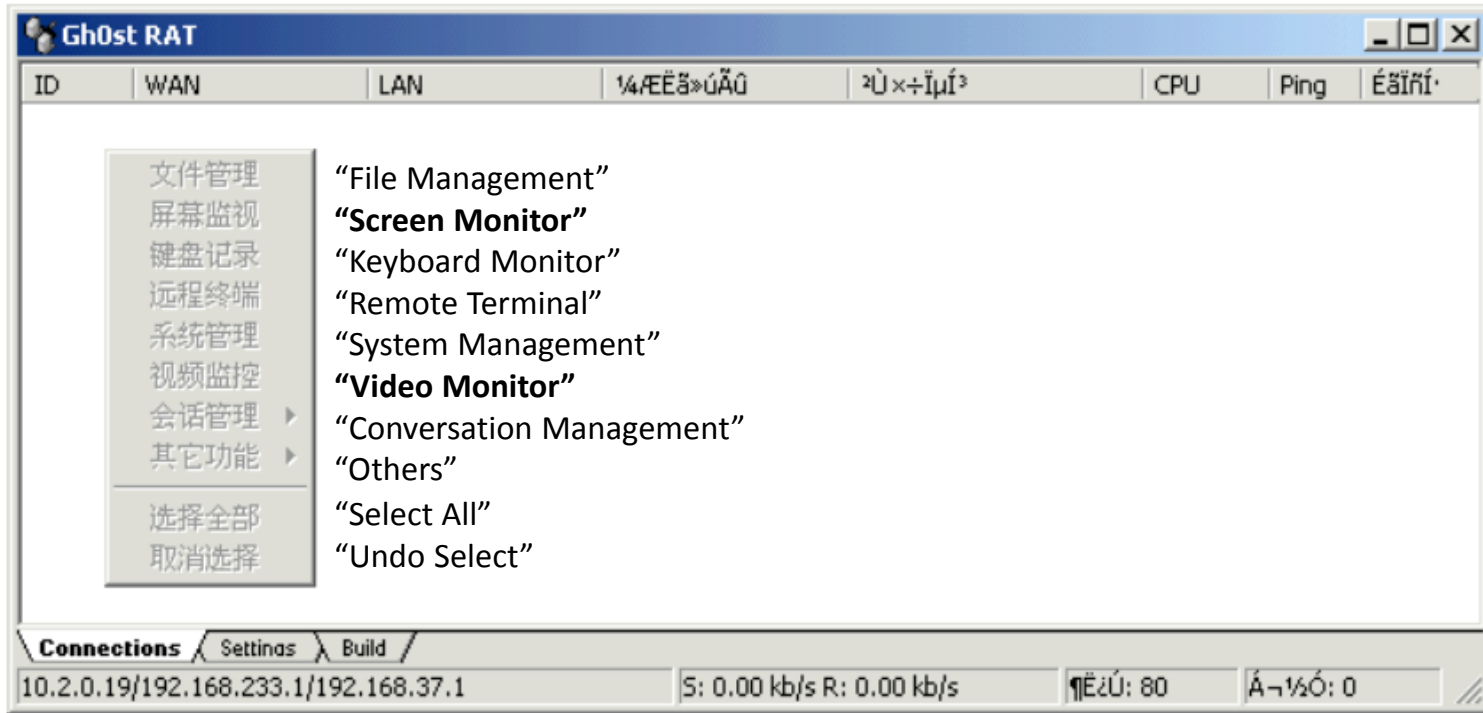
Gh0st RAT

| ID | WAN | LAN | ¼ÆËã»úÃû | ²Ù×÷ÏµÍ³ | CPU | Ping | ÉãÏñÍ· |
|---|---|---|---|---|---|---|---|

文件管理 “File Management”
屏幕监视 **“Screen Monitor”**
键盘记录 “Keyboard Monitor”
远程终端 “Remote Terminal”
系统管理 “System Management”
视频监控 **“Video Monitor”**
会话管理 “Conversation Management”
其它功能 “Others”
选择全部 “Select All”
取消选择 “Undo Select”

Connections Settings Build

10.2.0.19/192.168.233.1/192.168.37.1 S: 0.00 kb/s R: 0.00 kb/s ¶Ë¿Ú: 80 Á¬½Ó: 0